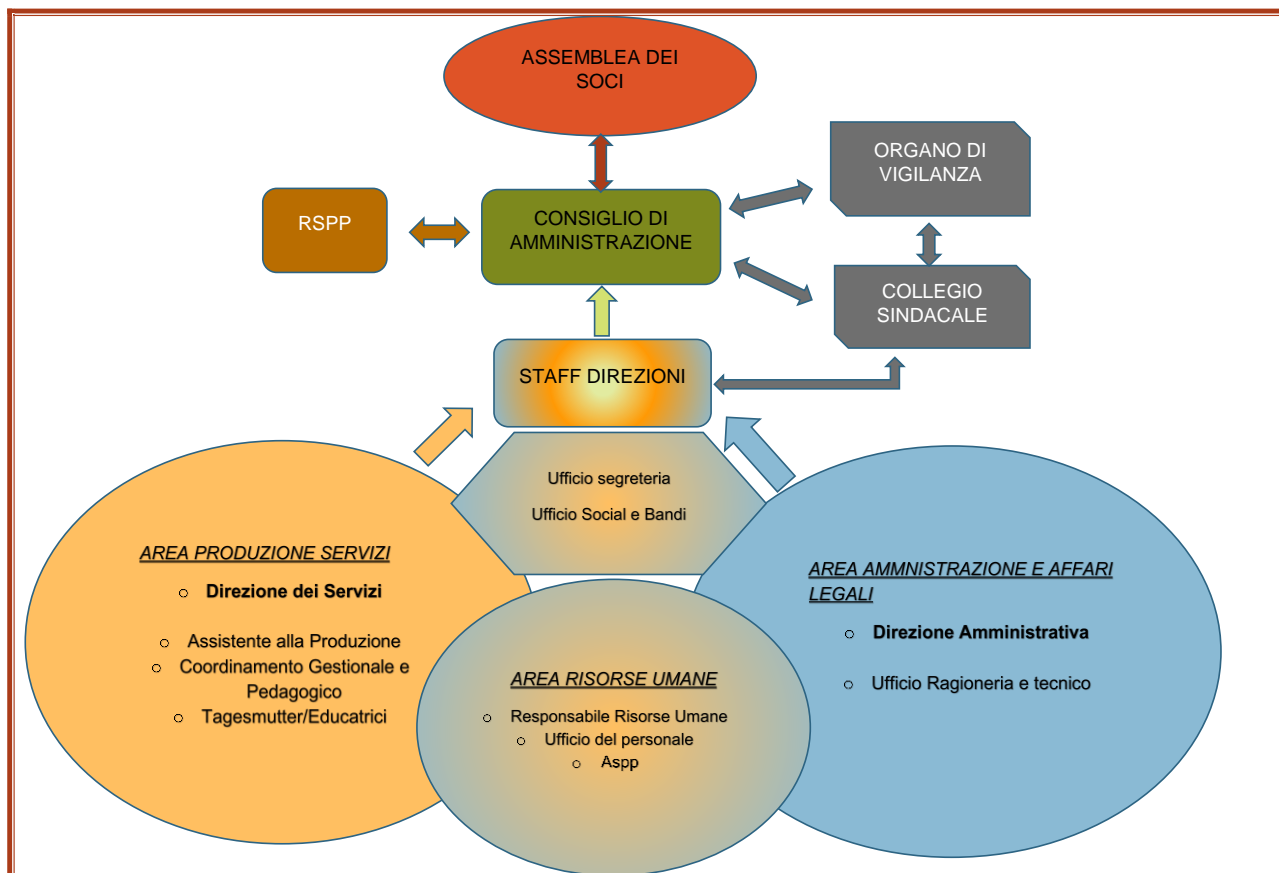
ASSEMBLEA DEI SOCI

RSPP

CONSIGLIO DI AMMINISTRAZIONE

ORGANO DI VIGILANZA

COLLEGIO SINDACALE

STAFF DIREZIONI

Ufficio segreteria

Ufficio Social e Bandi

AREA PRODUZIONE SERVIZI

- Direzione dei Servizi
- Assistente alla Produzione
- Coordinamento Gestionale e Pedagogico
- Tagesmutter/Educatrici

AREA RISORSE UMANE

- Responsabile Risorse Umane
- Ufficio del personale
- Aspp

AREA AMMNISTRAZIONE E AFFARI LEGALI

- Direzione Amministrativa
- Ufficio Ragioneria e tecnico